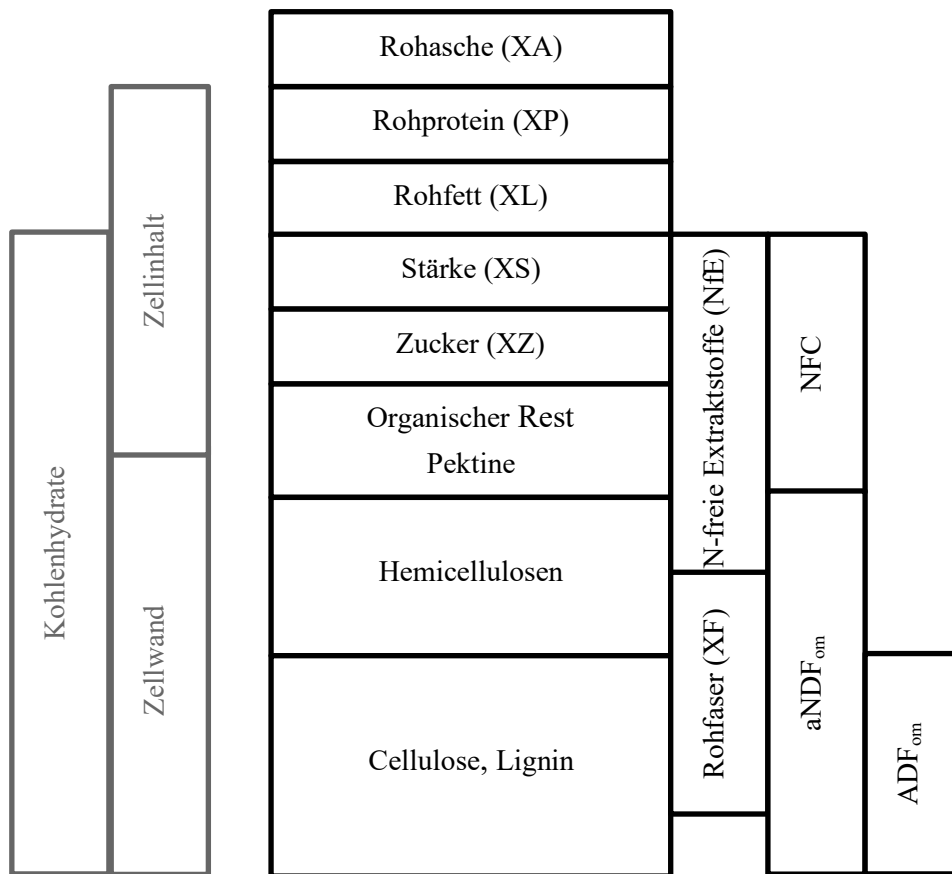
Rohasche (XA)

Rohprotein (XP)

Rohfett (XL)

Stärke (XS)

Zucker (XZ)

Organischer Rest
Pektine

Hemicellulosen

Cellulose, Lignin

Zellinhalt

Zellwand

Kohlenhydrate

N-freie Extraktstoffe (NfE)

Rohfaser (XF)

NFC

aNDF$_{om}$

ADF$_{om}$